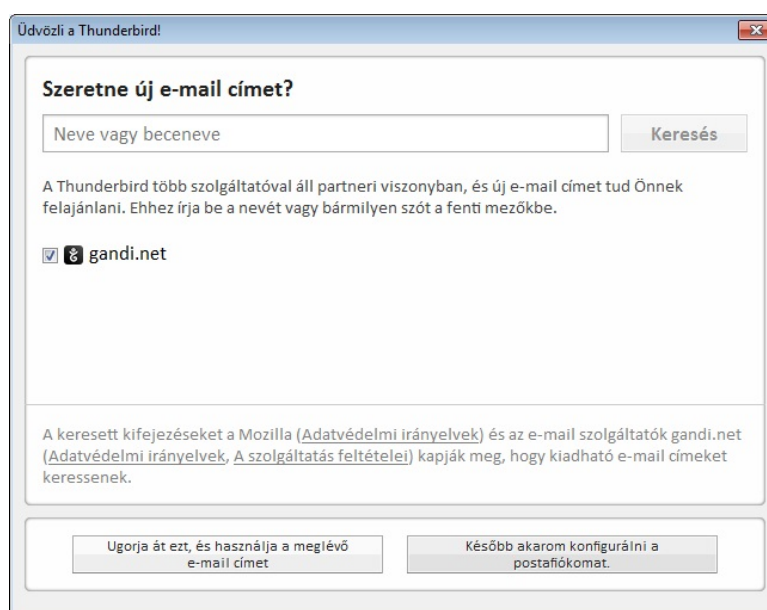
Üdvözli a Thunderbird!

Szeretne új e-mail címet?

Neve vagy beceneve

Keresés

A Thunderbird több szolgáltatóval áll partneri viszonyban, és új e-mail címet tud Önnek felajánlani. Ehhez írja be a nevét vagy bármilyen szót a fenti mezőkbe.

gandi.net

A keresett kifejezéseket a Mozilla (Adatvédelmi irányelvek) és az e-mail szolgáltatók gandi.net (Adatvédelmi irányelvek, A szolgáltatás feltételei) kapják meg, hogy kiadható e-mail címeket keressenek.

Ugorja át ezt, és használja a meglévő e-mail címet

Később akarom konfigurálni a postafiókomat.